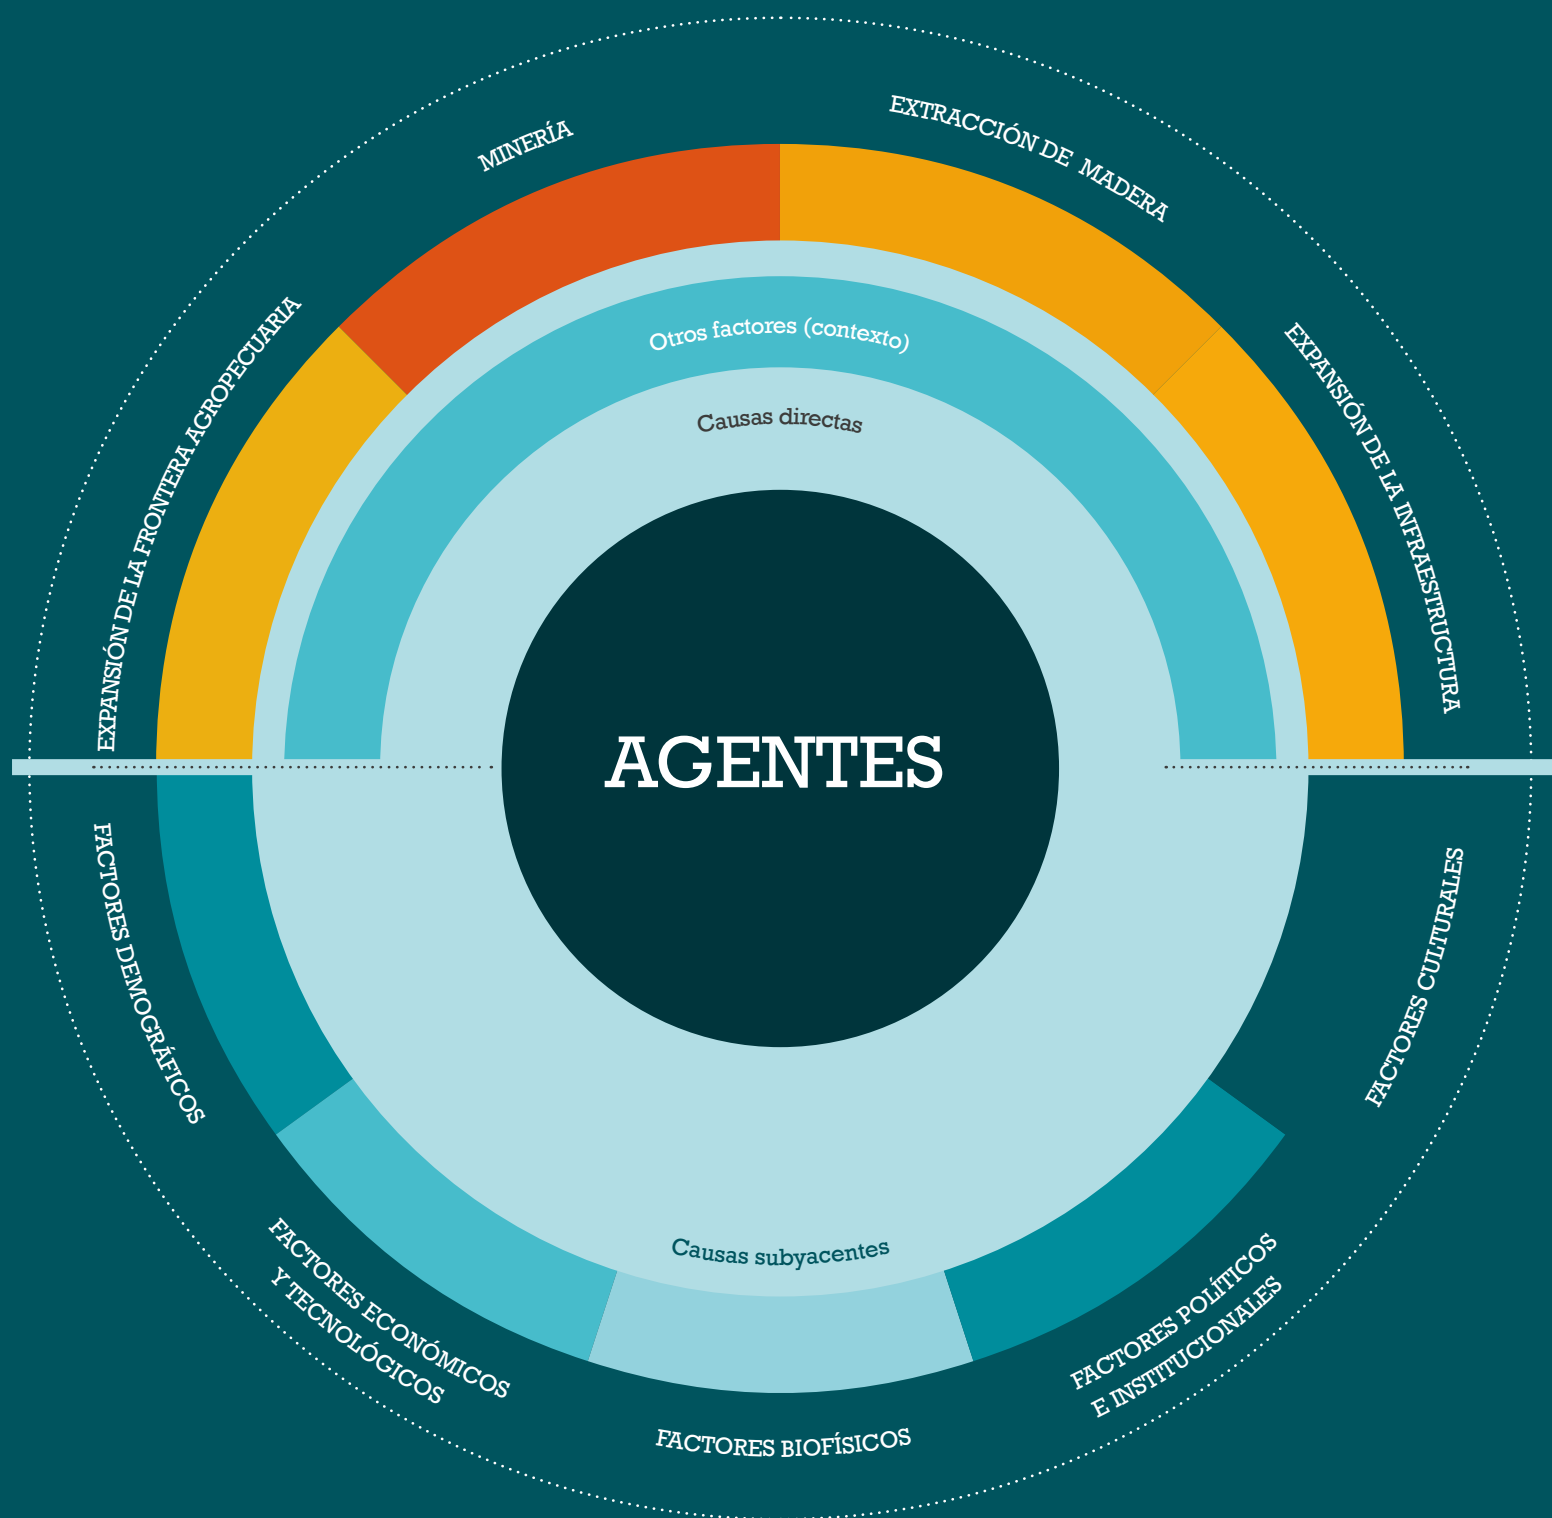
MINERÍA

EXTRACCIÓN DE MADERA

EXPANSIÓN DE LA FRONTERA AGROPECUARIA

EXPANSIÓN DE LA INFRAESTRUCTURA

Otros factores (contexto)

Causas directas

AGENTES

FACTORES DEMOGRÁFICOS

FACTORES CULTURALES

FACTORES ECONÓMICOS Y TECNOLÓGICOS

Causas subyacentes

FACTORES POLÍTICOS E INSTITUCIONALES

FACTORES BIOFÍSICOS